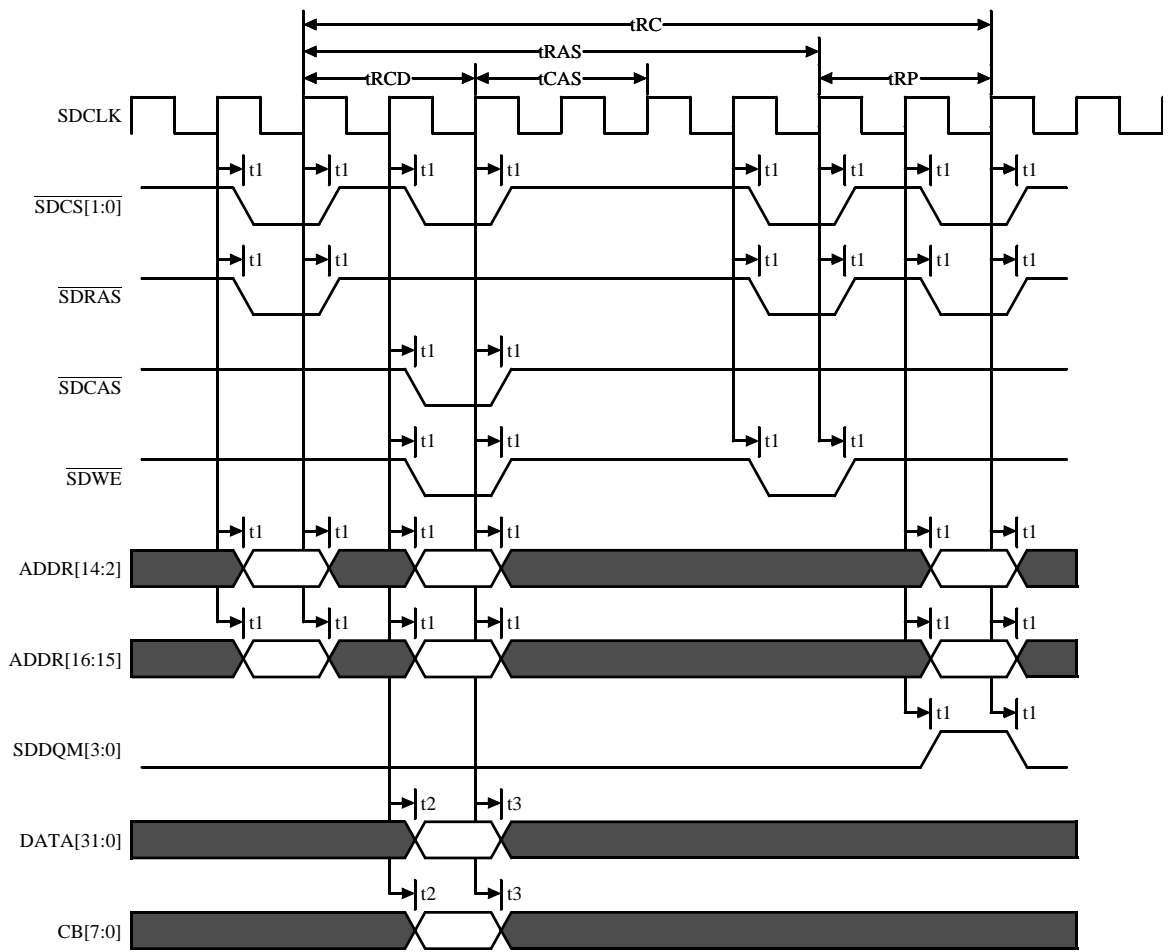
tRC
tRAS
tRCD
tCAS
tRP
SDCLK
t1 t1 t1 t1 t1 t1 t1 t1
$\overline{SDCS[1:0]}$
t1 t1 t1 t1 t1 t1
$\overline{SDRAS}$
t1 t1
$\overline{SDCAS}$
t1 t1 t1 t1
$\overline{SDWE}$
t1 t1 t1 t1 t1 t1
ADDR[14:2]
t1 t1 t1 t1 t1 t1
ADDR[16:15]
t1 t1
SDDQM[3:0]
t2 t3
DATA[31:0]
t2 t3
CB[7:0]